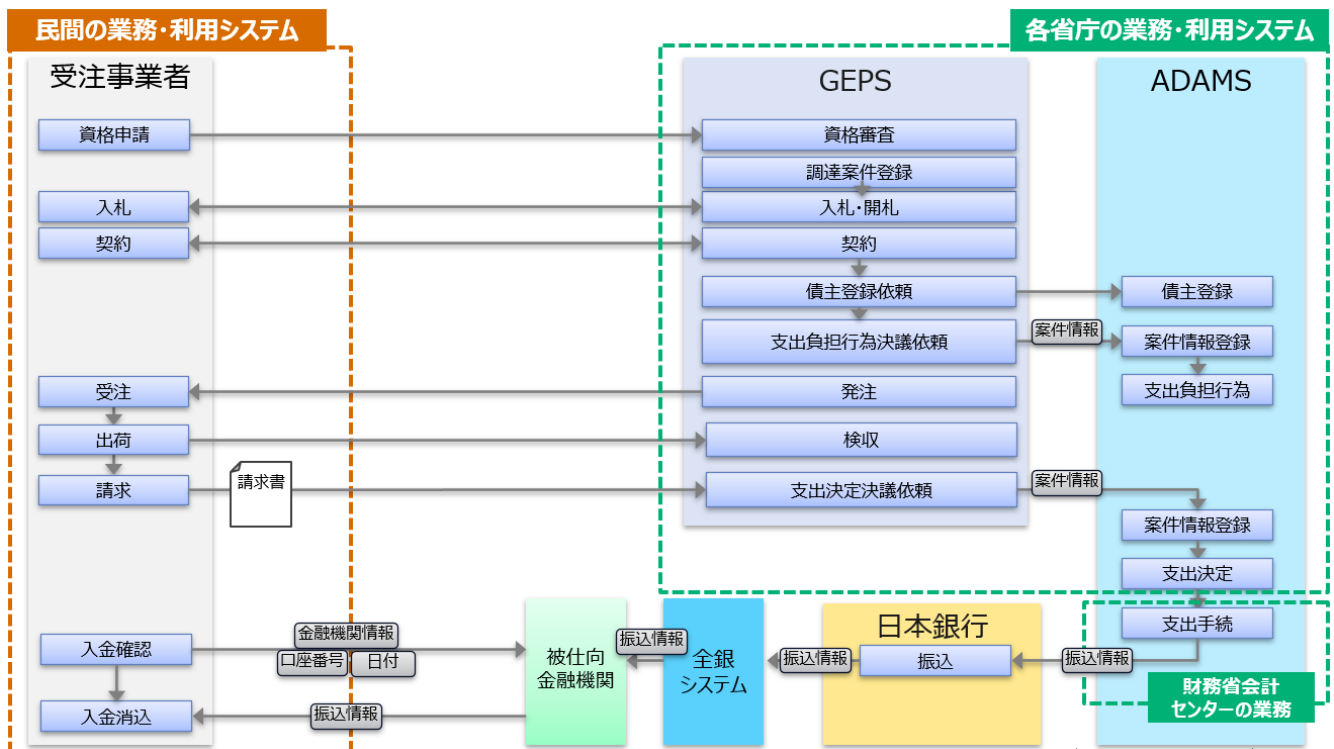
民間の業務・利用システム

受注事業者

資格申請

入札

契約

受注

出荷

請求

請求書

入金確認

入金消込

各省庁の業務・利用システム

GEPS

資格審査

調達案件登録

入札・開札

契約

債主登録依頼

支出負担行為決議依頼

発注

検収

支出決定決議依頼

ADAMS

債主登録

案件情報

案件情報登録

支出負担行為

案件情報

案件情報登録

支出決定

支出手続

財務省会計センターの業務

金融機関情報

口座番号

日付

被仕向金融機関

振込情報

全銀システム

振込情報

日本銀行

振込

振込情報

振込情報